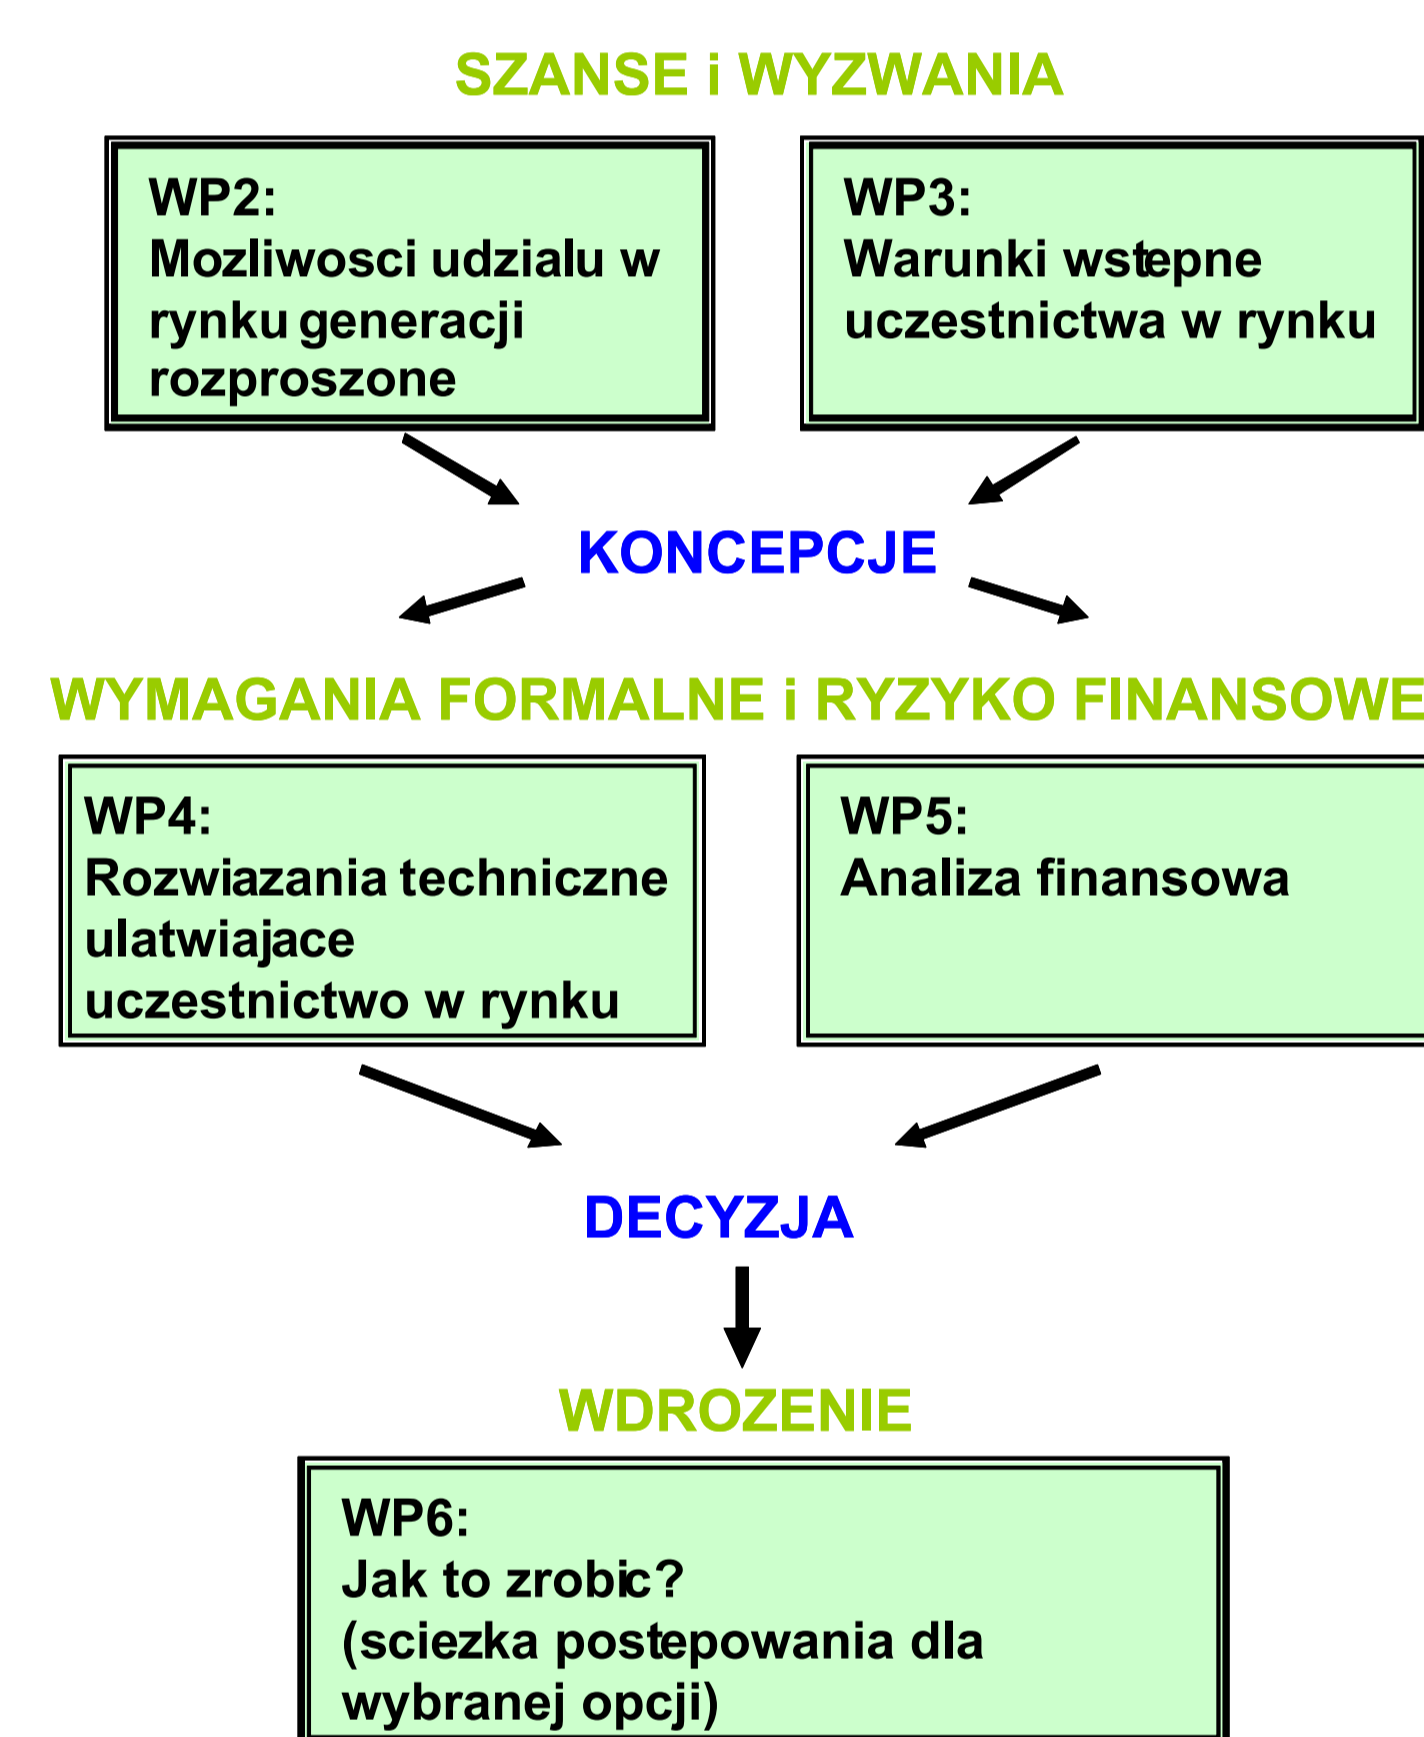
SZANSE i WYZWANIA

WP2:
Mozliwosci udzialu w rynku generacji rozproszone

WP3:
Warunki wstepne uczestnictwa w rynku

KONCEPCJE

WYMAGANIA FORMALNE i RYZYKO FINANSOWE

WP4:
Rozwiazania techniczne ulatwiajace uczestnictwo w rynku

WP5:
Analiza finansowa

DECYZJA

WDROZENIE

WP6:
Jak to zrobic?
(sciezka postepowania dla wybranej opcji)